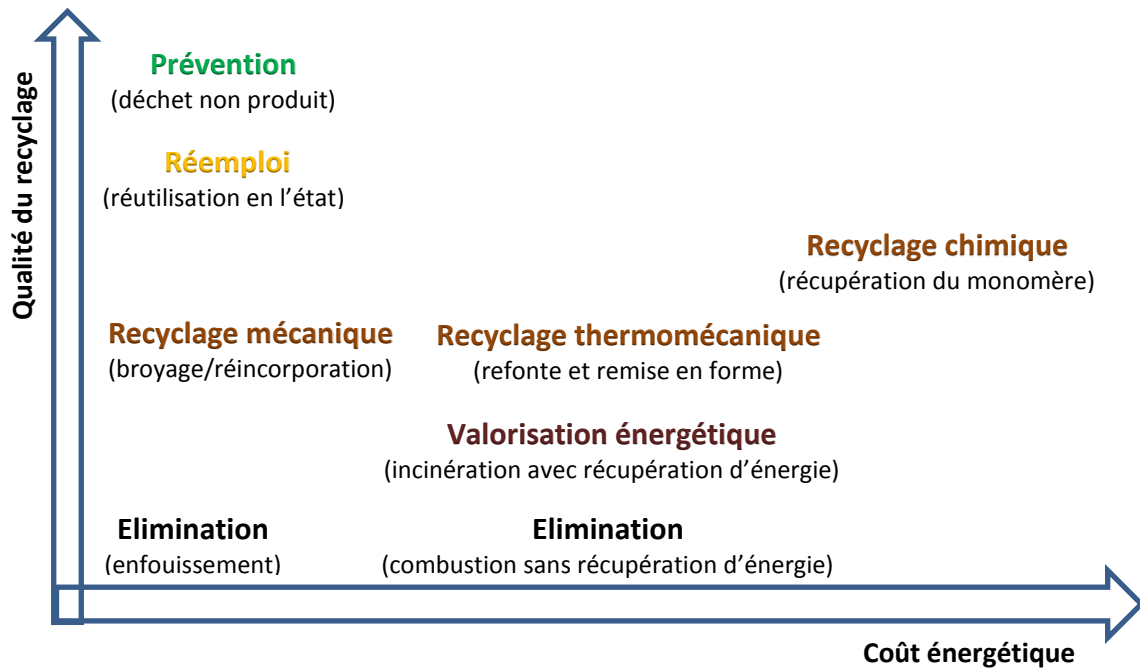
Qualité du recyclage

Prévention
(déchet non produit)

Réemploi
(réutilisation en l'état)

Recyclage chimique
(récupération du monomère)

Recyclage mécanique
(broyage/réincorporation)

Recyclage thermomécanique
(refonte et remise en forme)

Valorisation énergétique
(incinération avec récupération d'énergie)

Elimination
(enfouissement)

Elimination
(combustion sans récupération d'énergie)

Coût énergétique